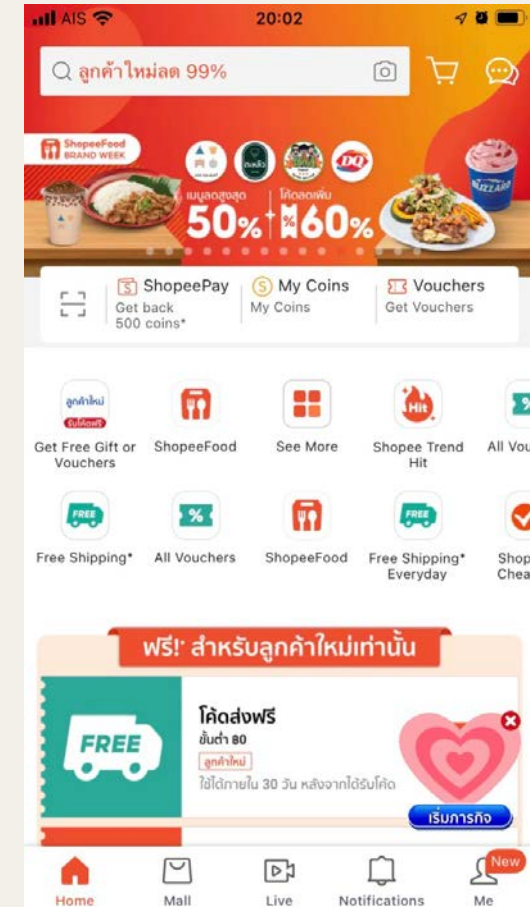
AIS 20:02

ลูกค้าใหม่ลด 99%

ShopeeFood BRAND WEEK

เมนูลดสูงสุด 50% โค้ดลดเพิ่ม 60%

DQ

BLIZZARD

ShopeePay
Get back 500 coins*

My Coins
My Coins

Vouchers
Get Vouchers

ลูกค้าใหม่ รับโค้ดฟรี
Get Free Gift or Vouchers

ShopeeFood

See More

Hit
Shopee Trend Hit

All Vou

FREE
Free Shipping*

All Vouchers

ShopeeFood

FREE
Free Shipping* Everyday

Shop Chea

ฟรี!' สำหรับลูกค้าใหม่เท่านั้น

FREE

โค้ดส่งฟรี
ขั้นต่ำ ฿0
ลูกค้าใหม่
ใช้ได้ภายใน 30 วัน หลังจากได้รับโค้ด

เริ่มภารกิจ

Home
Mall
Live
Notifications
New
Me